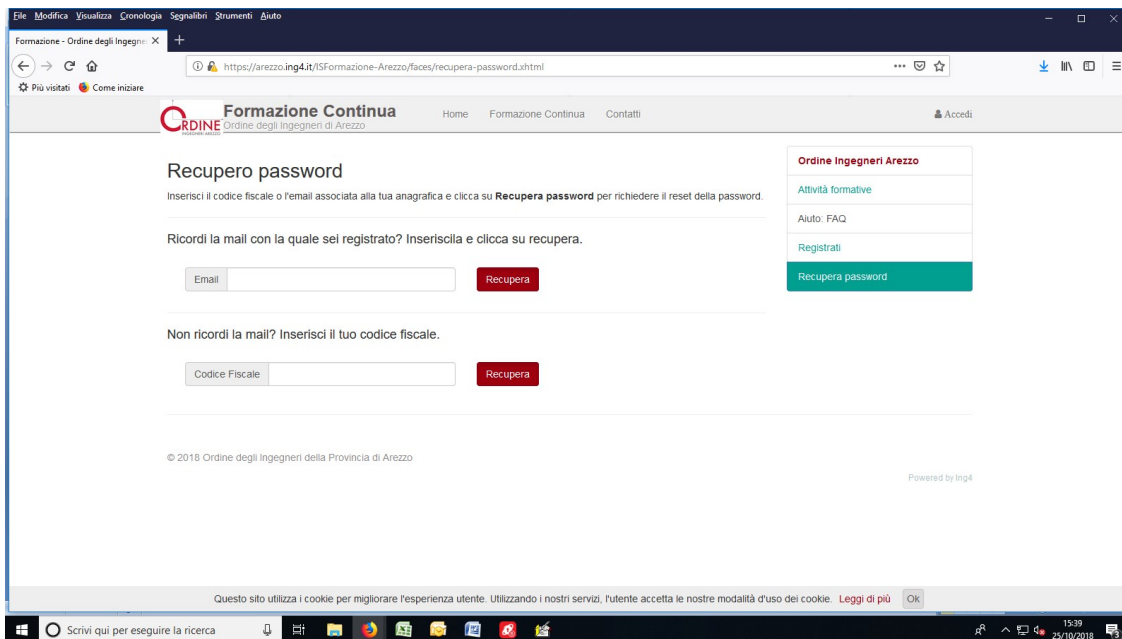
File Modifica Visualizza Cronologia Segnalibri Strumenti Aiuto

Formazione - Ordine degli Ingegne ×

https://arezzo.ing4.it/ISFormazione-Arezzo/faces/recupera-password.xhtml

Più visitati Come iniziare

ORDINE INGEGNERI AREZZO

Formazione Continua
Ordine degli Ingegneri di Arezzo

Home Formazione Continua Contatti

Accedi

Recupero password

Inserisci il codice fiscale o l'email associata alla tua anagrafica e clicca su **Recupera password** per richiedere il reset della password.

Ricordi la mail con la quale sei registrato? Inseriscila e clicca su recupera.

Email

Recupera

Non ricordi la mail? Inserisci il tuo codice fiscale.

Codice Fiscale

Recupera

Ordine Ingegneri Arezzo
Attività formative
Aiuto: FAQ
Registrati
Recupera password

© 2018 Ordine degli Ingegneri della Provincia di Arezzo

Powered by Ing4

Questo sito utilizza i cookie per migliorare l'esperienza utente. Utilizzando i nostri servizi, l'utente accetta le nostre modalità d'uso dei cookie. Leggi di più Ok

Scrivi qui per eseguire la ricerca

15:39
25/10/2018